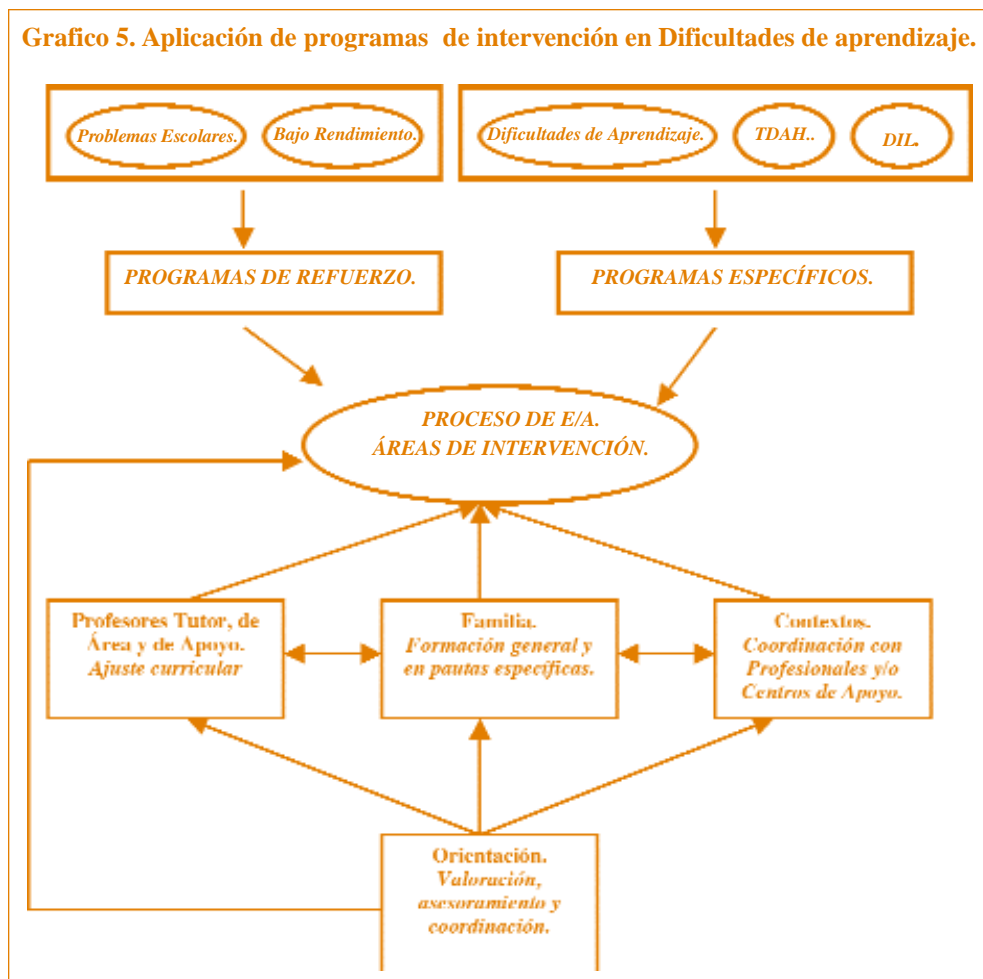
Grafico 5. Aplicación de programas de intervención en Dificultades de aprendizaje.

Problemas Escolares.

Bajo Rendimiento.

Dificultades de Aprendizaje.

TDAH..

DIL.

PROGRAMAS DE REFUERZO.

PROGRAMAS ESPECÍFICOS.

PROCESO DE E/A.
ÁREAS DE INTERVENCIÓN.

Profesores Tutor, de Área y de Apoyo.
Ajuste curricular

Familia.
Formación general y en pautas específicas.

Contextos.
Coordinación con Profesionales y/o Centros de Apoyo.

Orientación.
Valoración, asesoramiento y coordinación.